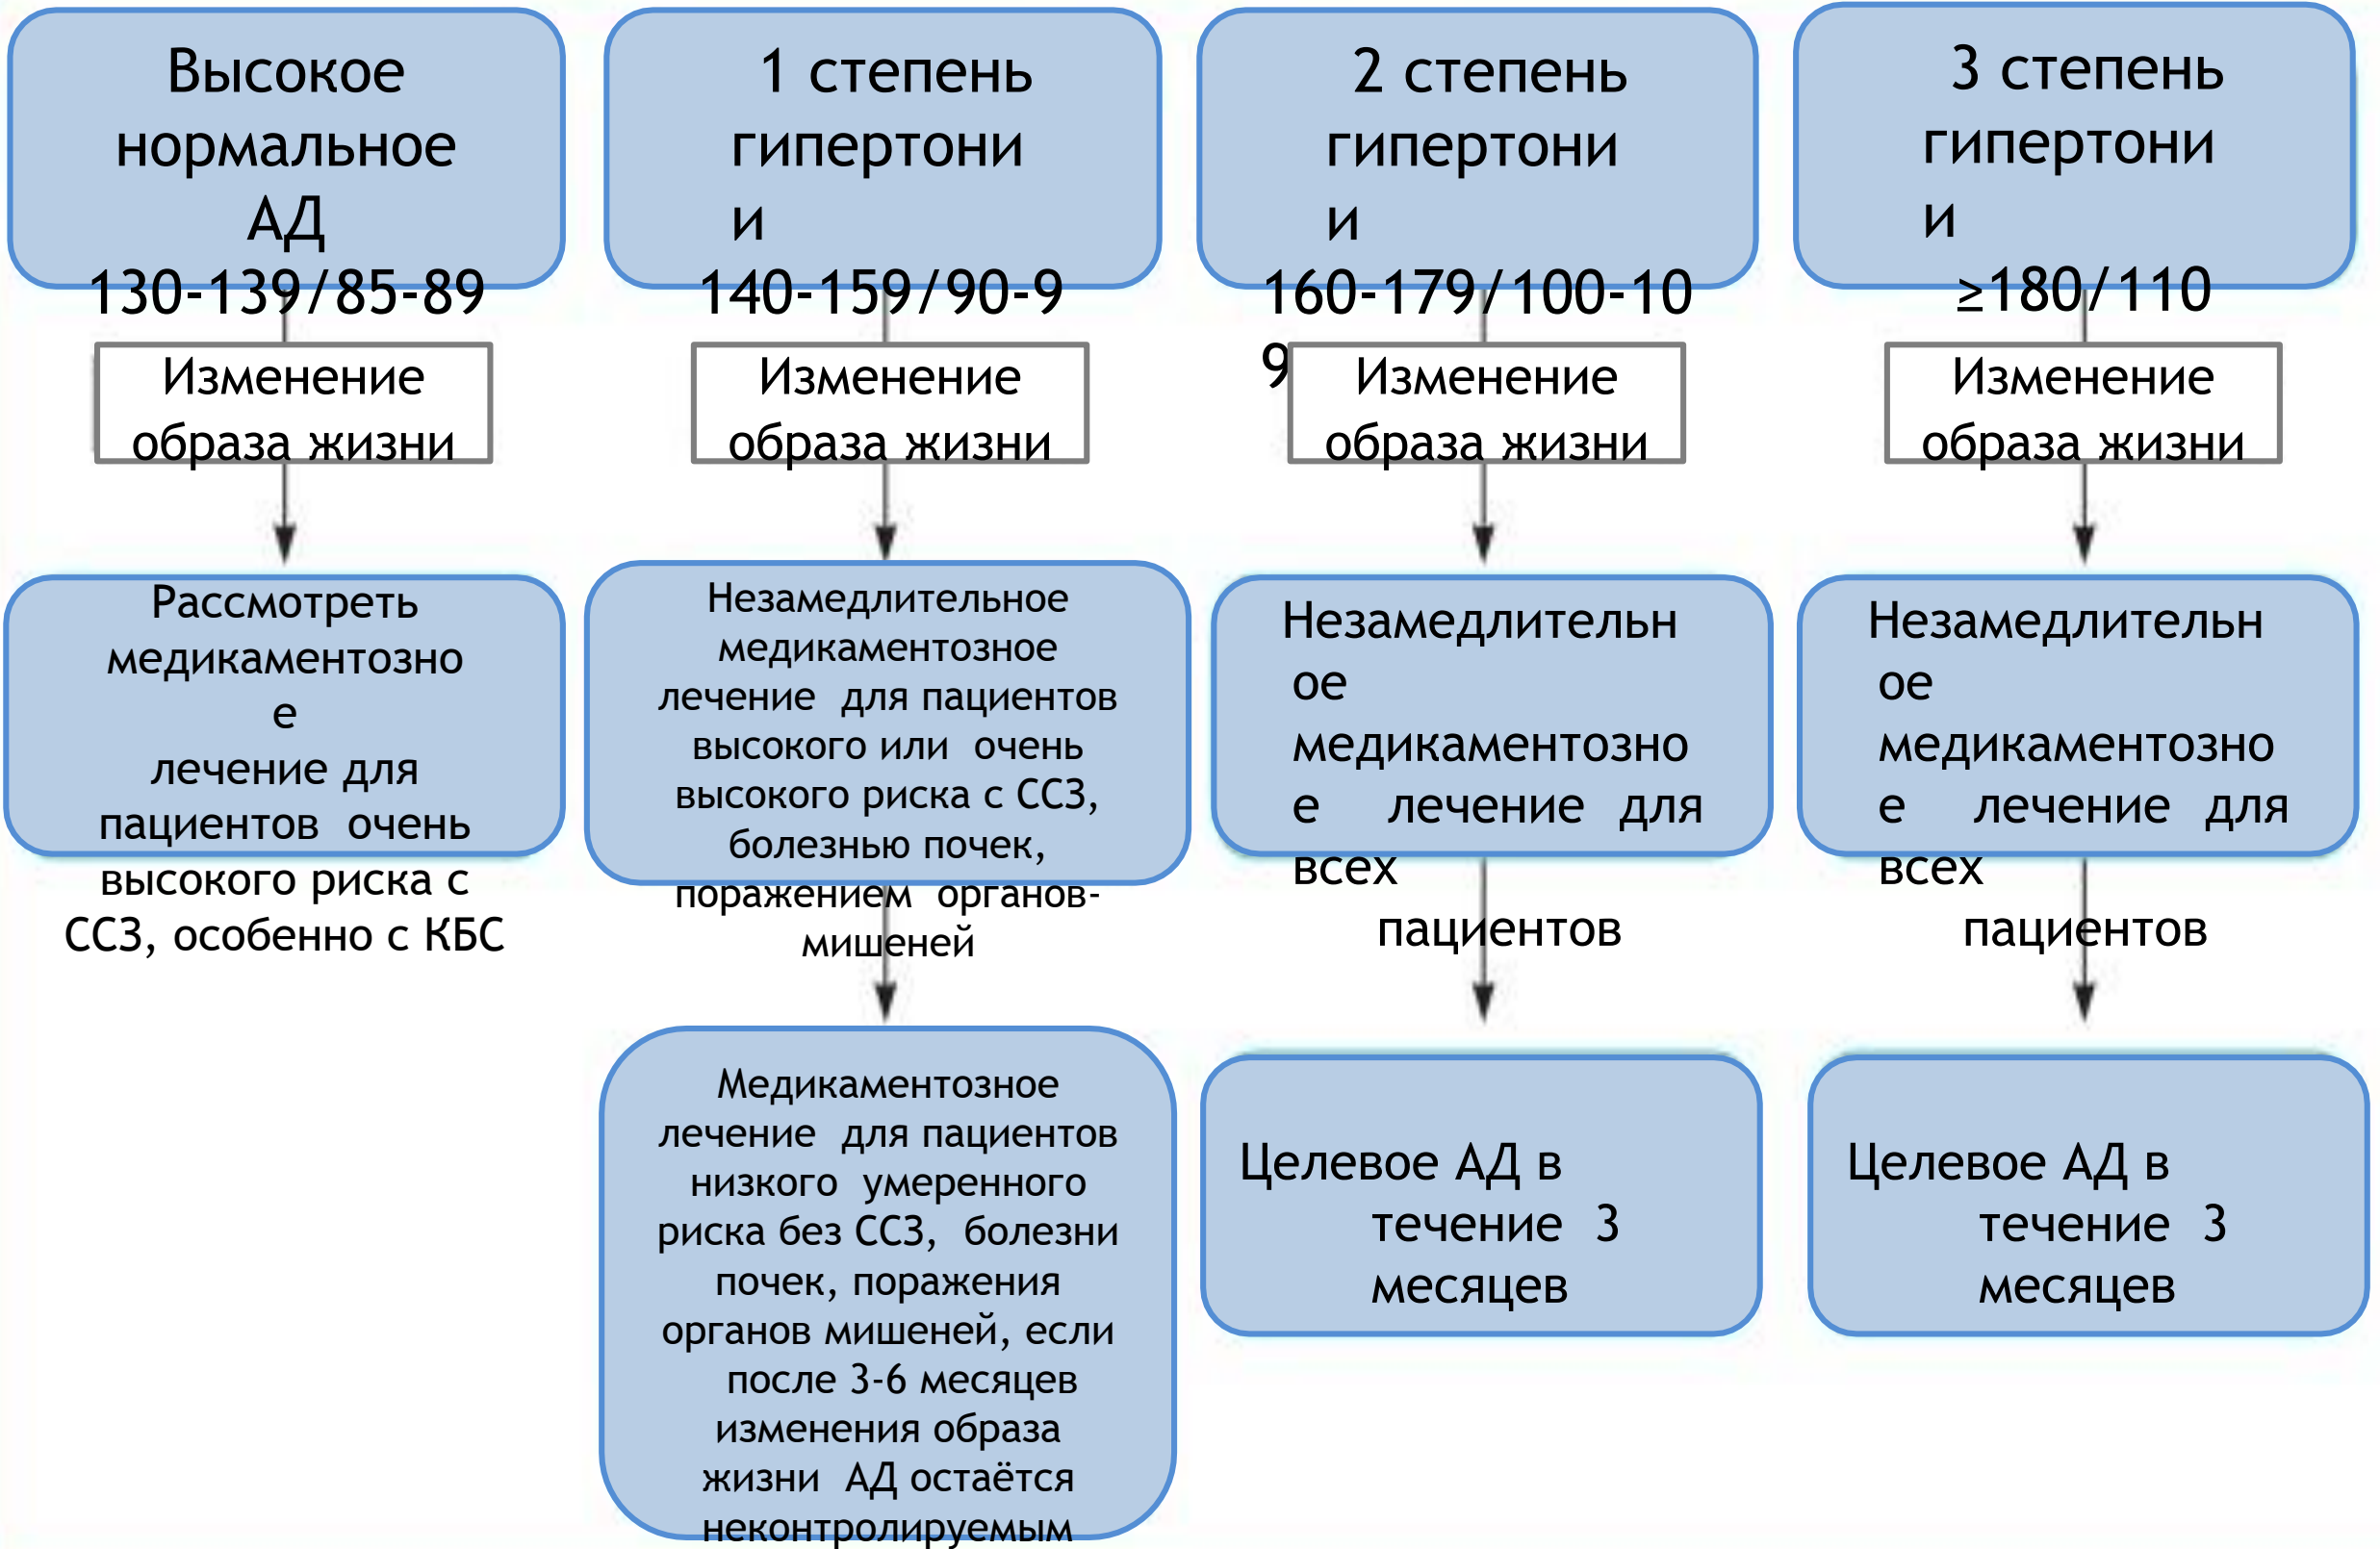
Высокое нормальное АД 130-139/85-89

Изменение образа жизни

Рассмотреть медикаментозно е лечение для пациентов очень высокого риска с ССЗ, особенно с КБС

1 степень гипертони и 140-159/90-9

Изменение образа жизни

Незамедлительное медикаментозное лечение для пациентов высокого или очень высокого риска с ССЗ, болезнью почек, поражением органов-мишеней

Медикаментозное лечение для пациентов низкого умеренного риска без ССЗ, болезни почек, поражения органов мишеней, если после 3-6 месяцев изменения образа жизни АД остаётся неконтролируемым

2 степень гипертони и 160-179/100-10 9

Изменение образа жизни

Незамедлительн ое медикаментозно е лечение для всех пациентов

Целевое АД в течение 3 месяцев

3 степень гипертони и ≥180/110

Изменение образа жизни

Незамедлительн ое медикаментозно е лечение для всех пациентов

Целевое АД в течение 3 месяцев